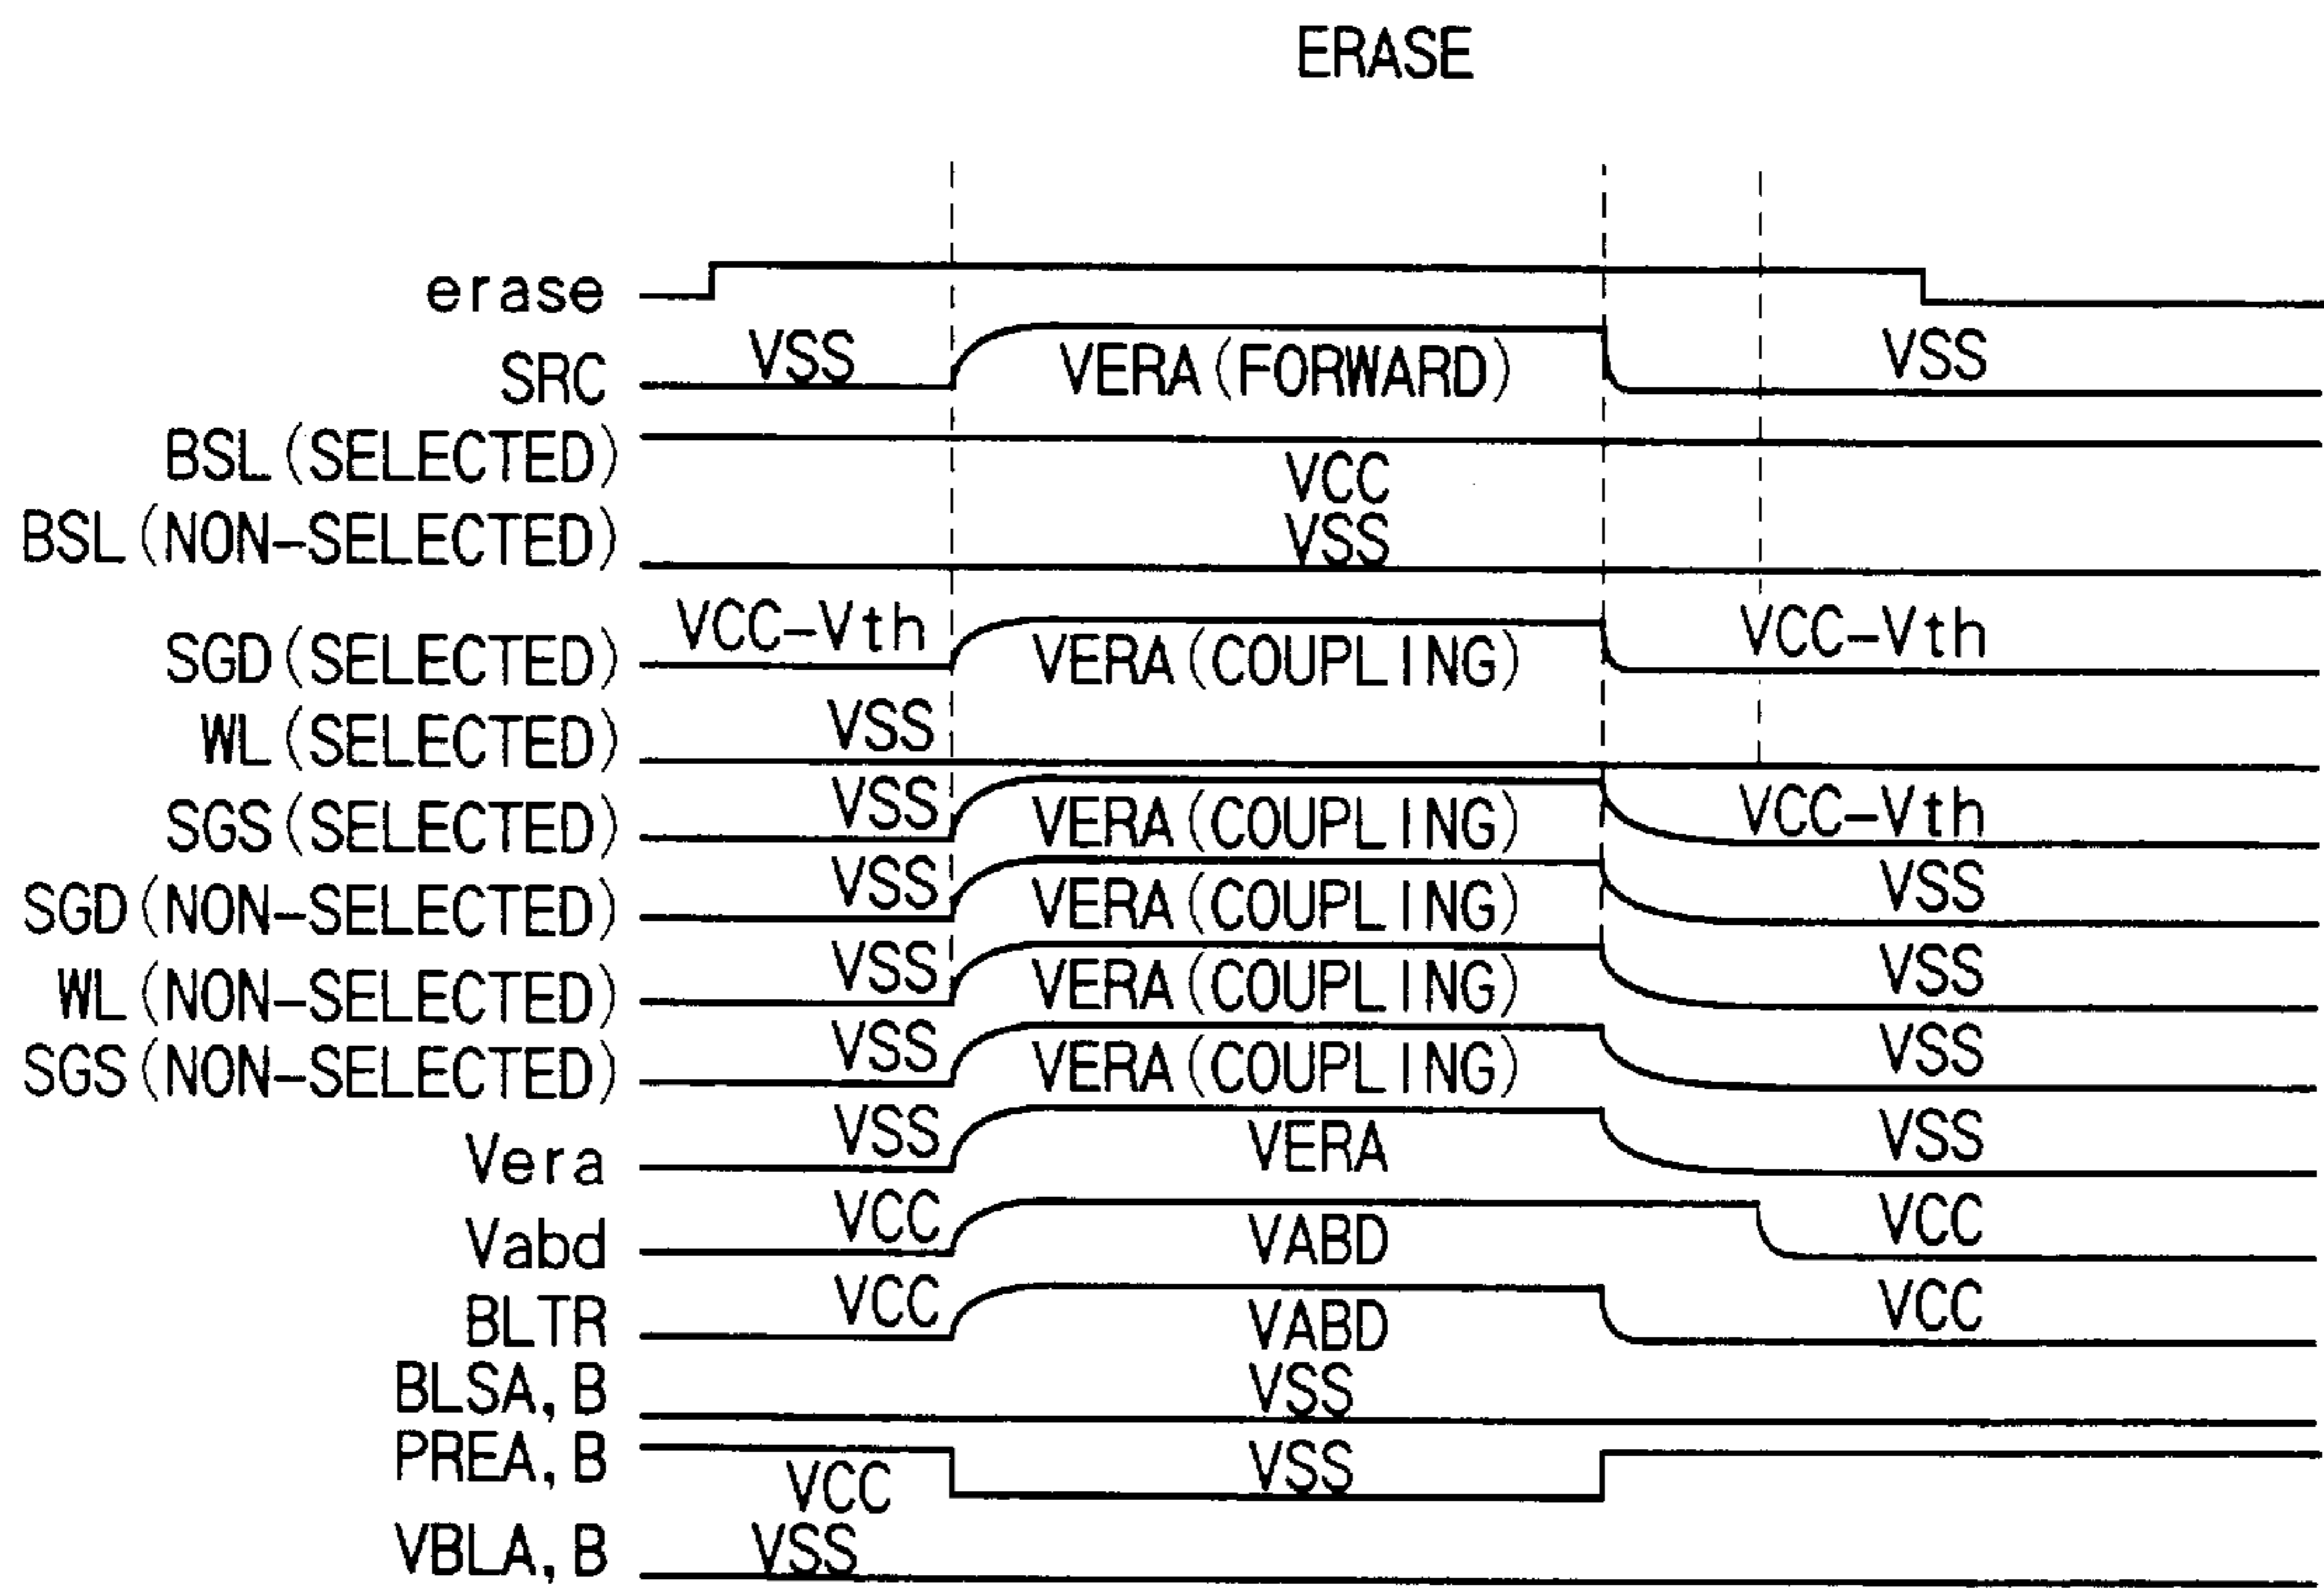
ERASE

erase

SRC VSS VERA(FORWARD) VSS

BSL(SELECTED)
VCC
BSL(NON-SELECTED)
VSS

SGD(SELECTED) VCC-Vth VERA(COUPLING) VCC-Vth

WL(SELECTED) VSS

SGS(SELECTED) VSS VERA(COUPLING) VCC-Vth

SGD(NON-SELECTED) VSS VERA(COUPLING) VSS

WL(NON-SELECTED) VSS VERA(COUPLING) VSS

SGS(NON-SELECTED) VSS VERA(COUPLING) VSS

Vera VSS VERA VSS

Vabd VCC VABD VCC

BLTR VCC VABD VCC

BLSA, B VSS

PREA, B VCC VSS

VBLA, B VSS